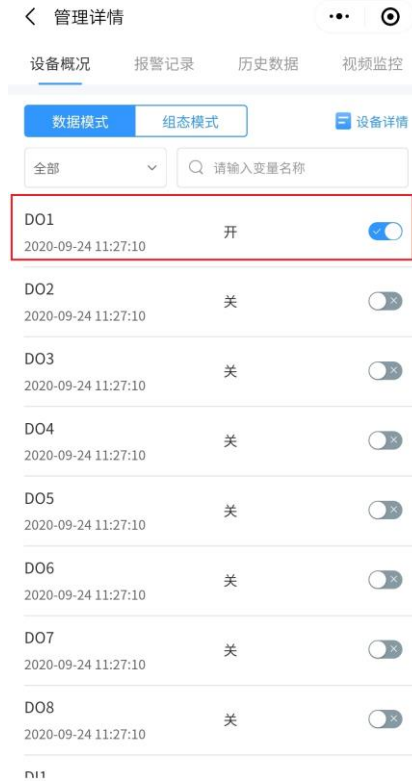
〈 管理详情

设备概况 报警记录 历史数据 视频监控

数据模式 组态模式 设备详情

全部 请输入变量名称

DO1
2020-09-24 11:27:10
开

DO2
2020-09-24 11:27:10
关

DO3
2020-09-24 11:27:10
关

DO4
2020-09-24 11:27:10
关

DO5
2020-09-24 11:27:10
关

DO6
2020-09-24 11:27:10
关

DO7
2020-09-24 11:27:10
关

DO8
2020-09-24 11:27:10
关

DI1